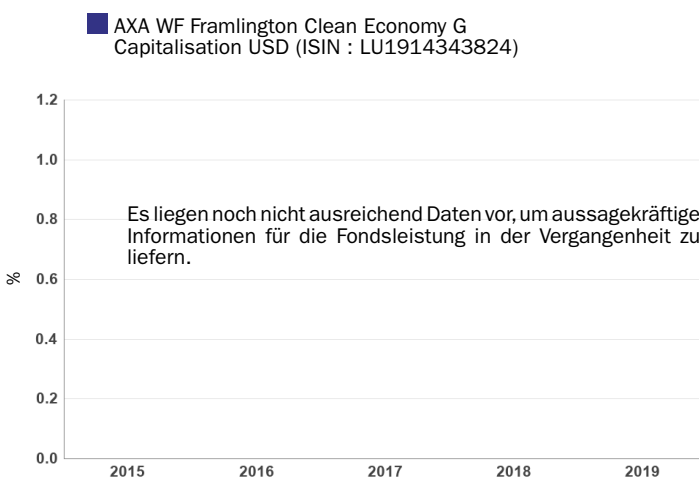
AXA WF Framlington Clean Economy G Capitalisation USD (ISIN : LU1914343824)

1.2
1.0
0.8
%
0.6
0.4
0.2
0.0

Es liegen noch nicht ausreichend Daten vor, um aussagekräftige Informationen für die Fondsleistung in der Vergangenheit zu liefern.

2015
2016
2017
2018
2019